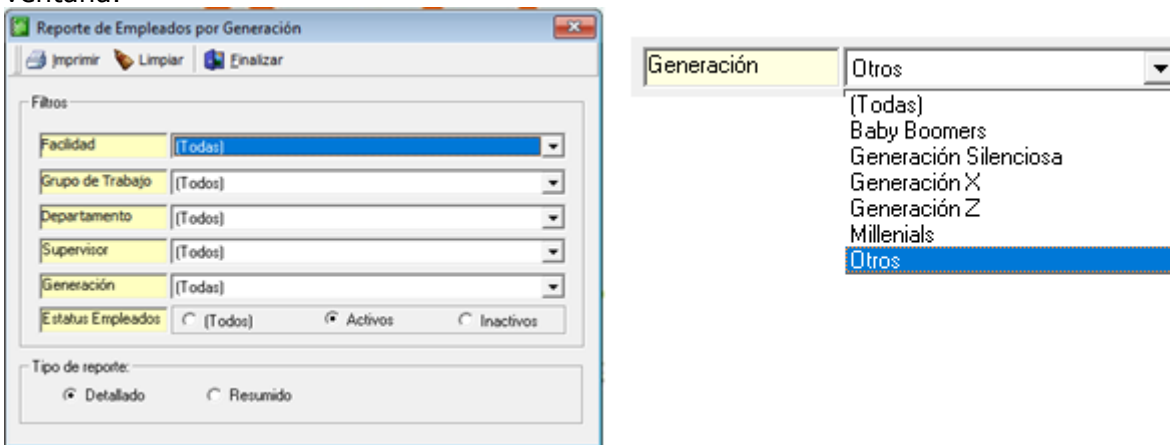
ventana:

Reporte de Empleados por Generación

Imprimir Limpiar Finalizar

Filtros

Facilidad (Todas)

Grupo de Trabajo (Todos)

Departamento (Todos)

Supervisor (Todos)

Generación (Todas)

Estatus Empleados (Todos) Activos Inactivos

Tipo de reporte:

Detallado Resumido

Generación Otros

(Todas)
Baby Boomers
Generación Silenciosa
Generación X
Generación Z
Millenials
Otros